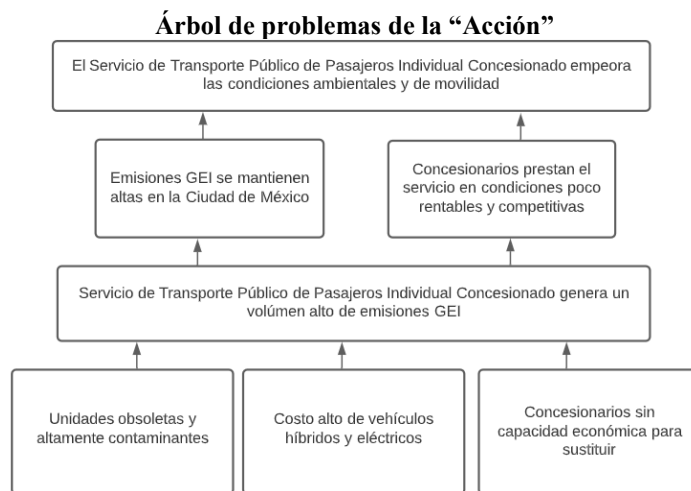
Árbol de problemas de la “Acción”

El Servicio de Transporte Público de Pasajeros Individual Concesionado empeora las condiciones ambientales y de movilidad

Emisiones GEI se mantienen altas en la Ciudad de México

Concesionarios prestan el servicio en condiciones poco rentables y competitivas

Servicio de Transporte Público de Pasajeros Individual Concesionado genera un volúmen alto de emisiones GEI

Unidades obsoletas y altamente contaminantes

Costo alto de vehículos híbridos y eléctricos

Concesionarios sin capacidad económica para sustituir